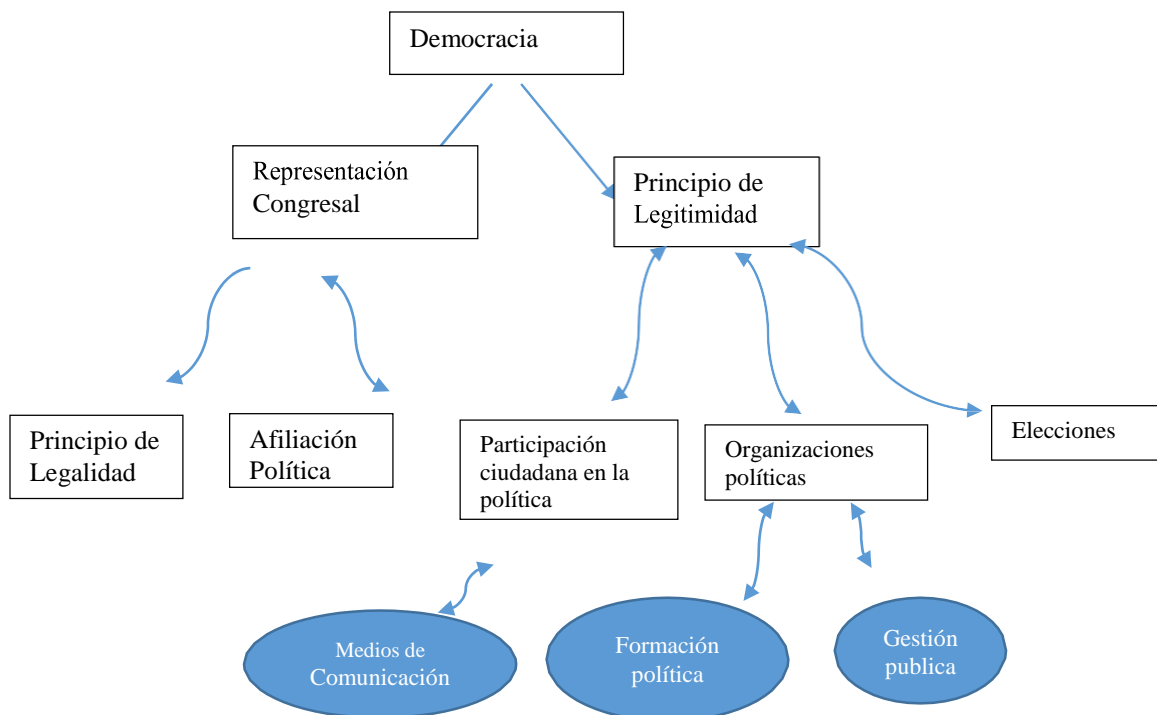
Democracia

Representación Congresal

Principio de Legitimidad

Principio de Legalidad

Afiliación Política

Participación ciudadana en la política

Organizaciones políticas

Elecciones

Medios de Comunicación

Formación política

Gestión publica